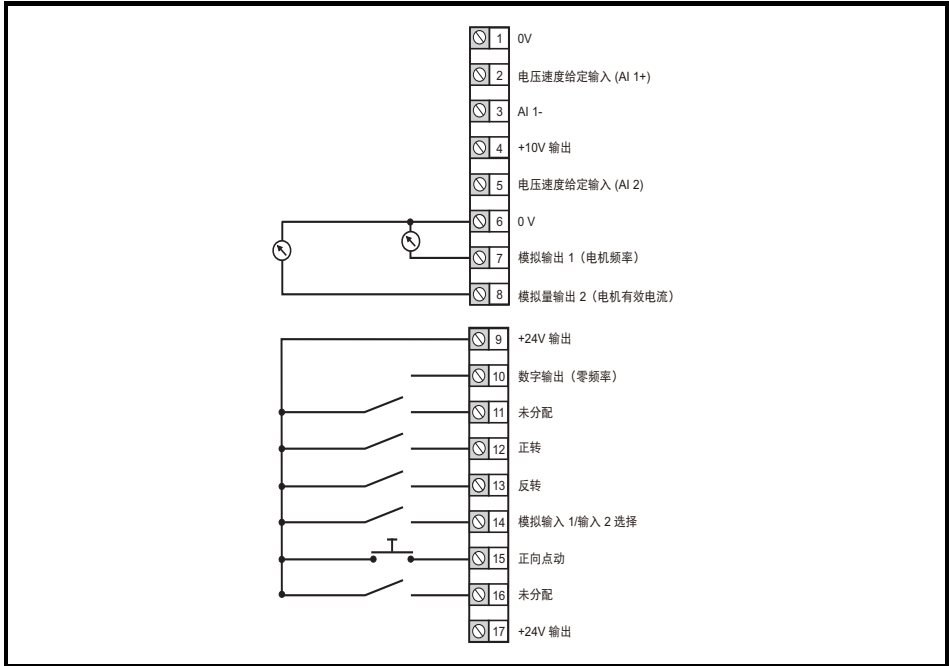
1 0V
2 电压速度给定输入 (AI 1+)
3 AI 1-
4 +10V 输出
5 电压速度给定输入 (AI 2)
6 0 V
7 模拟输出 1（电机频率）
8 模拟量输出 2（电机有效电流）
9 +24V 输出
10 数字输出（零频率）
11 未分配
12 正转
13 反转
14 模拟输入 1/输入 2 选择
15 正向点动
16 未分配
17 +24V 输出